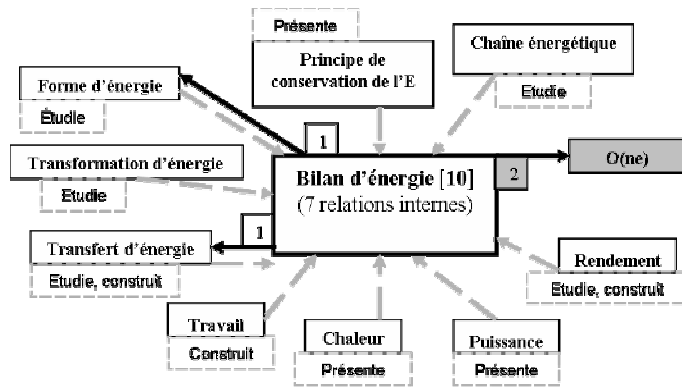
Présente

Principe de conservation de l'E

Chaîne énergétique

Etudie

Forme d'énergie

Etudie

1

Transformation d'énergie

Etudie

Bilan d'énergie [10]
(7 relations internes)

2

O(ne)

1

Transfert d'énergie

Etudie, construit

Rendement

Etudie, construit

Travail

Construit

Chaleur

Présente

Puissance

Présente